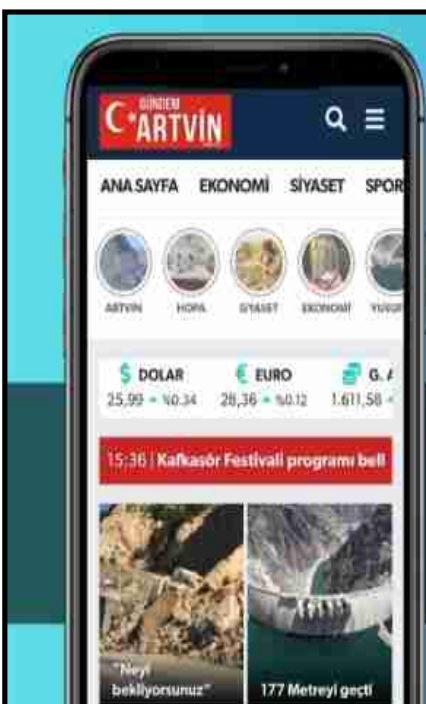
GÜNDEM ARTVİN

ANA SAYFA EKONOMİ SİYASET SPOR

ARTVİN HOPA SİYASET EKONOMİ YUSUF

$ DOLAR 25,99 ▲ %0.34

€ EURO 28,36 ▲ %0.12

G. A 1.611,58

15:36 | Kafkasör Festivali programı bell

"Neyi bekliyorsunuz"

177 Metreyi geçti